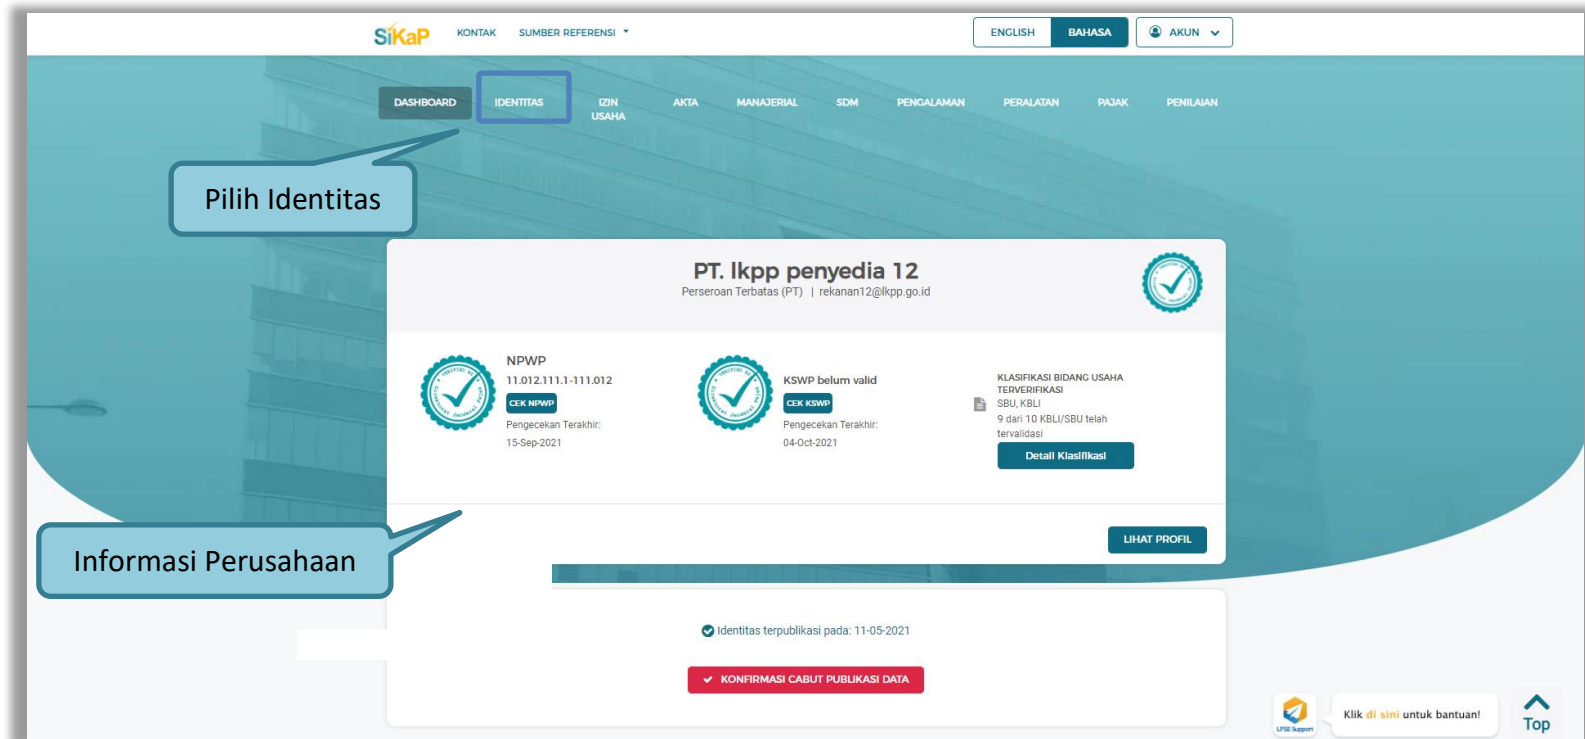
SiKaP KONTAK SUMBER REFERENSI

ENGLISH BAHASA AKUN

DASHBOARD IDENTITAS IZIN USAHA AKTA MANAJERIAL SDM PENGALAMAN PERALATAN PAJAK PENILAIAN

Pilih Identitas

PT. lkpp penyedia 12
Perseroan Terbatas (PT) | rekanan12@lkpp.go.id

NPWP
11.012.111.1-111.012
CEK NPWP
Pengecekan Terakhir:
15-Sep-2021

KSWP belum valid
CEK KSWP
Pengecekan Terakhir:
04-Oct-2021

KLASIFIKASI BIDANG USAHA TERVERIFIKASI
SBU, KBLI
9 dari 10 KBLI/SBU telah tervalidasi
Detail Klasifikasi

Informasi Perusahaan

LIHAT PROFIL

Identitas terpublikasi pada: 11-05-2021

KONFIRMASI CABUT PUBLIKASI DATA

LPSE Support
Klik di sini untuk bantuan!
Top